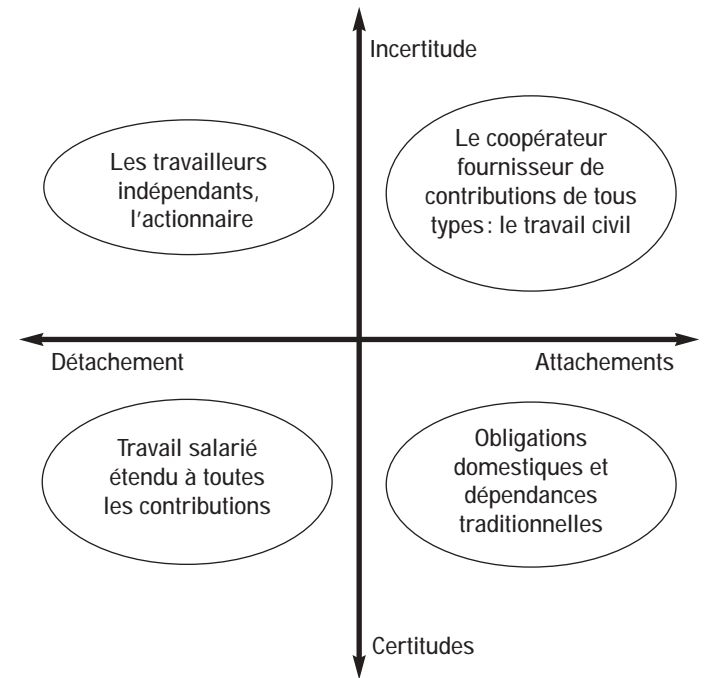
Incertitude

Les travailleurs indépendants, l'actionnaire

Le coopérateur fournisseur de contributions de tous types : le travail civil

Détachement

Attachements

Travail salarié étendu à toutes les contributions

Obligations domestiques et dépendances traditionnelles

Certitudes